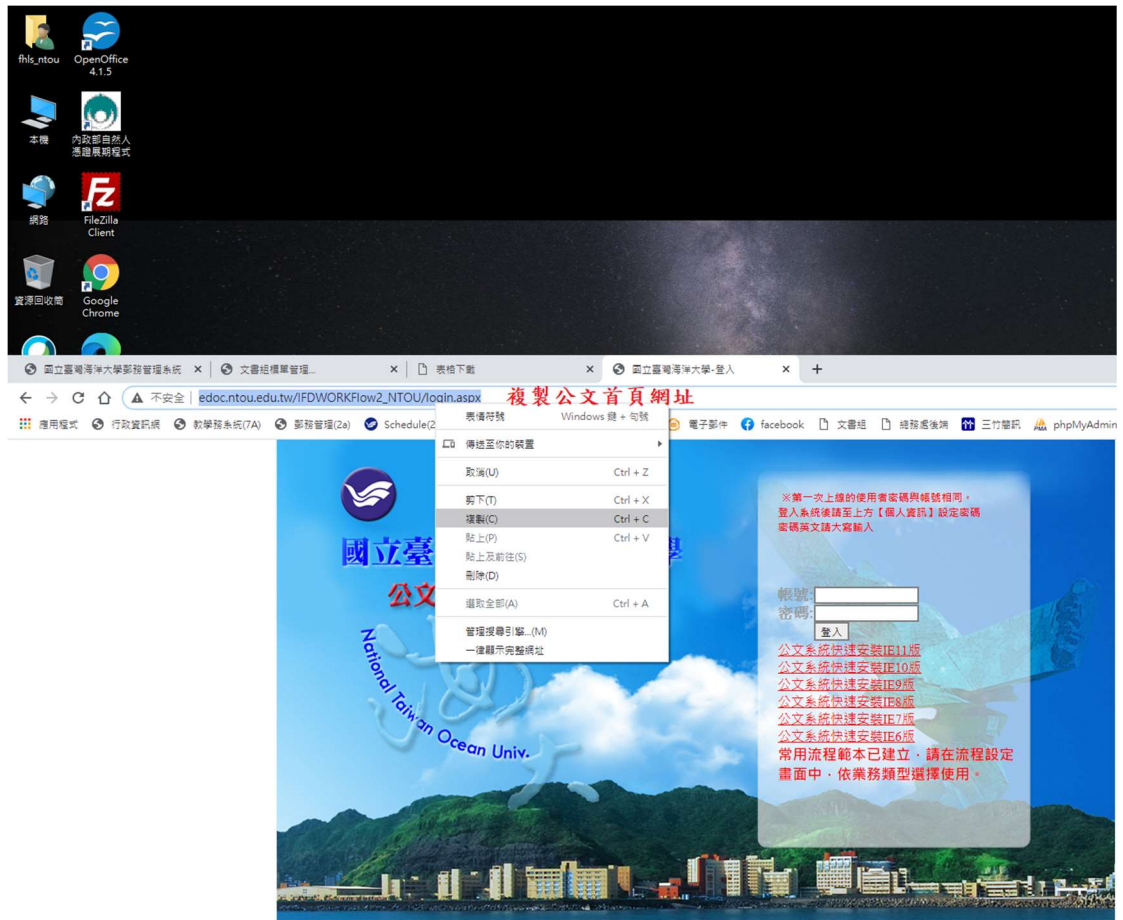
fhls_ntou
OpenOffice 4.1.5
本機
內政部自然人憑證展期程式
網路
FileZilla Client
資源回收筒
Google Chrome

國立臺灣海洋大學郵務管理系統 ×
文書組標單管理... ×
表格下載 ×
國立臺灣海洋大學-登入 ×
+

不安全 | edoc.ntou.edu.tw/IFDWORKFlow2_NTOU/login.aspx
複製公文首頁網址

應用程式 行政資訊網 教學務系統(7A) 郵務管理(2a) Schedule(2 電子郵件 facebook 文書組 總務處後端 三竹簡訊 phpMyAdmin

表情符號 Windows 鍵 + 句號
傳送至你的裝置
取消(U) Ctrl + Z
剪下(T) Ctrl + X
複製(C) Ctrl + C
貼上(P) Ctrl + V
貼上及前往(S)
刪除(D)
選取全部(A) Ctrl + A
管理搜尋引擎...(M)
一律顯示完整網址

國立臺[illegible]學
公文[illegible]
National Taiwan Ocean Univ.

※第一次上線的使用者密碼與帳號相同，
登入系統後請至上方【個人資訊】設定密碼
密碼英文請大寫輸入

帳號:
密碼:
登入
公文系統快速安裝IE11版
公文系統快速安裝IE10版
公文系統快速安裝IE9版
公文系統快速安裝IE8版
公文系統快速安裝IE7版
公文系統快速安裝IE6版
常用流程範本已建立，請在流程設定畫面中，依業務類型選擇使用。